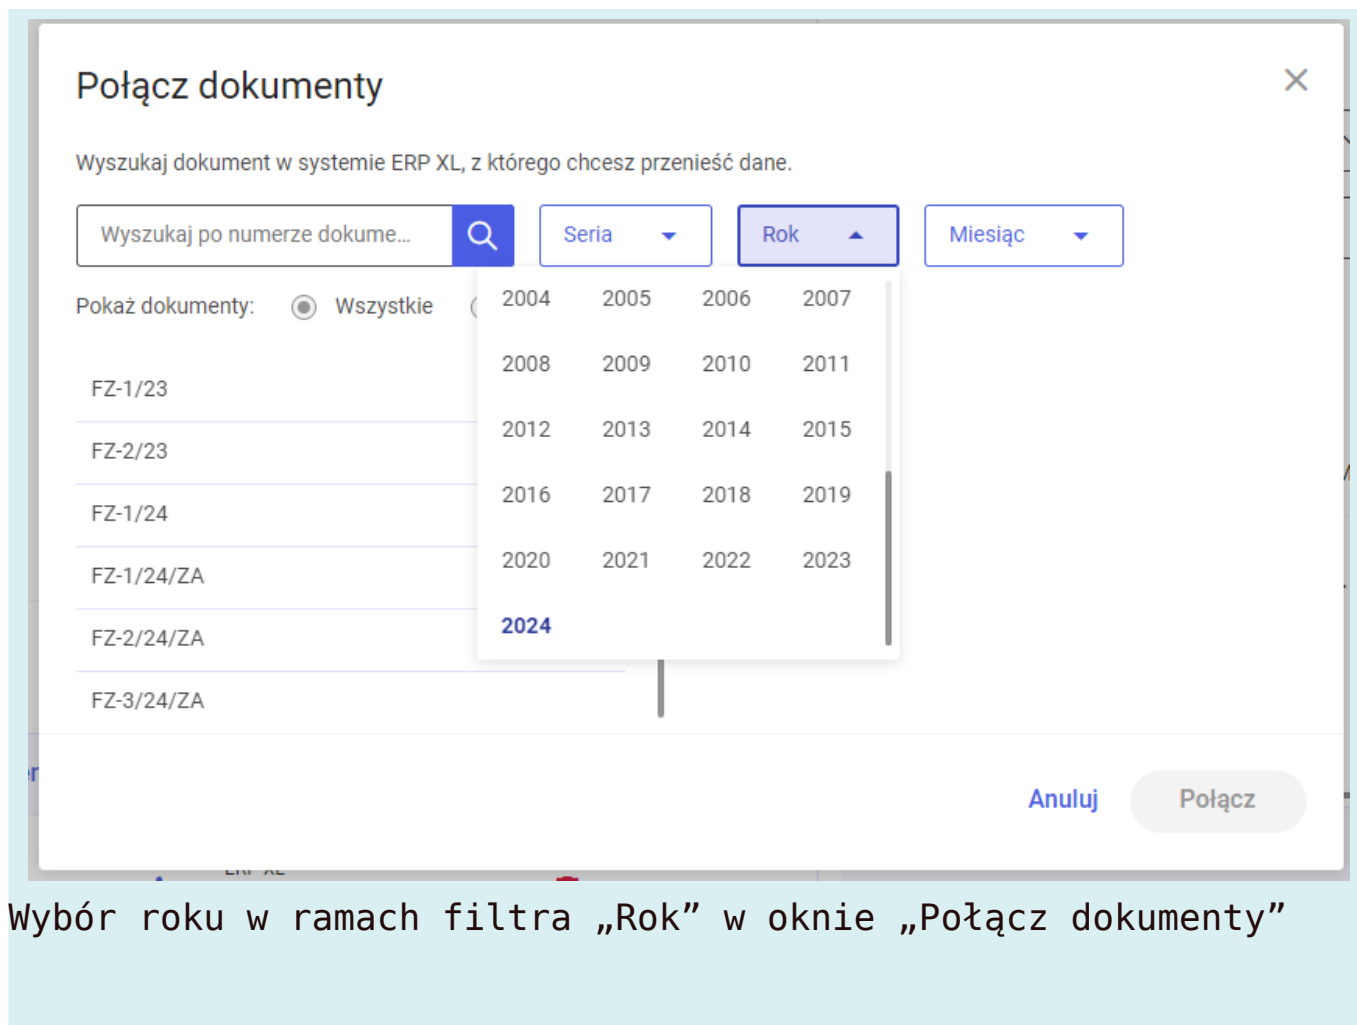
Połącz dokumenty

Wyszukaj dokument w systemie ERP XL, z którego chcesz przenieść dane.

Wyszukaj po numerze dokume...

Seria

Rok

Miesiąc

Pokaż dokumenty: Wszystkie

| 2004 | 2005 | 2006 | 2007 |
|---|---|---|---|
| 2008 | 2009 | 2010 | 2011 |
| 2012 | 2013 | 2014 | 2015 |
| 2016 | 2017 | 2018 | 2019 |
| 2020 | 2021 | 2022 | 2023 |
| 2024 | | | |

FZ-1/23

FZ-2/23

FZ-1/24

FZ-1/24/ZA

FZ-2/24/ZA

FZ-3/24/ZA

Anuluj

Połącz

Wybór roku w ramach filtra „Rok” w oknie „Połącz dokumenty”